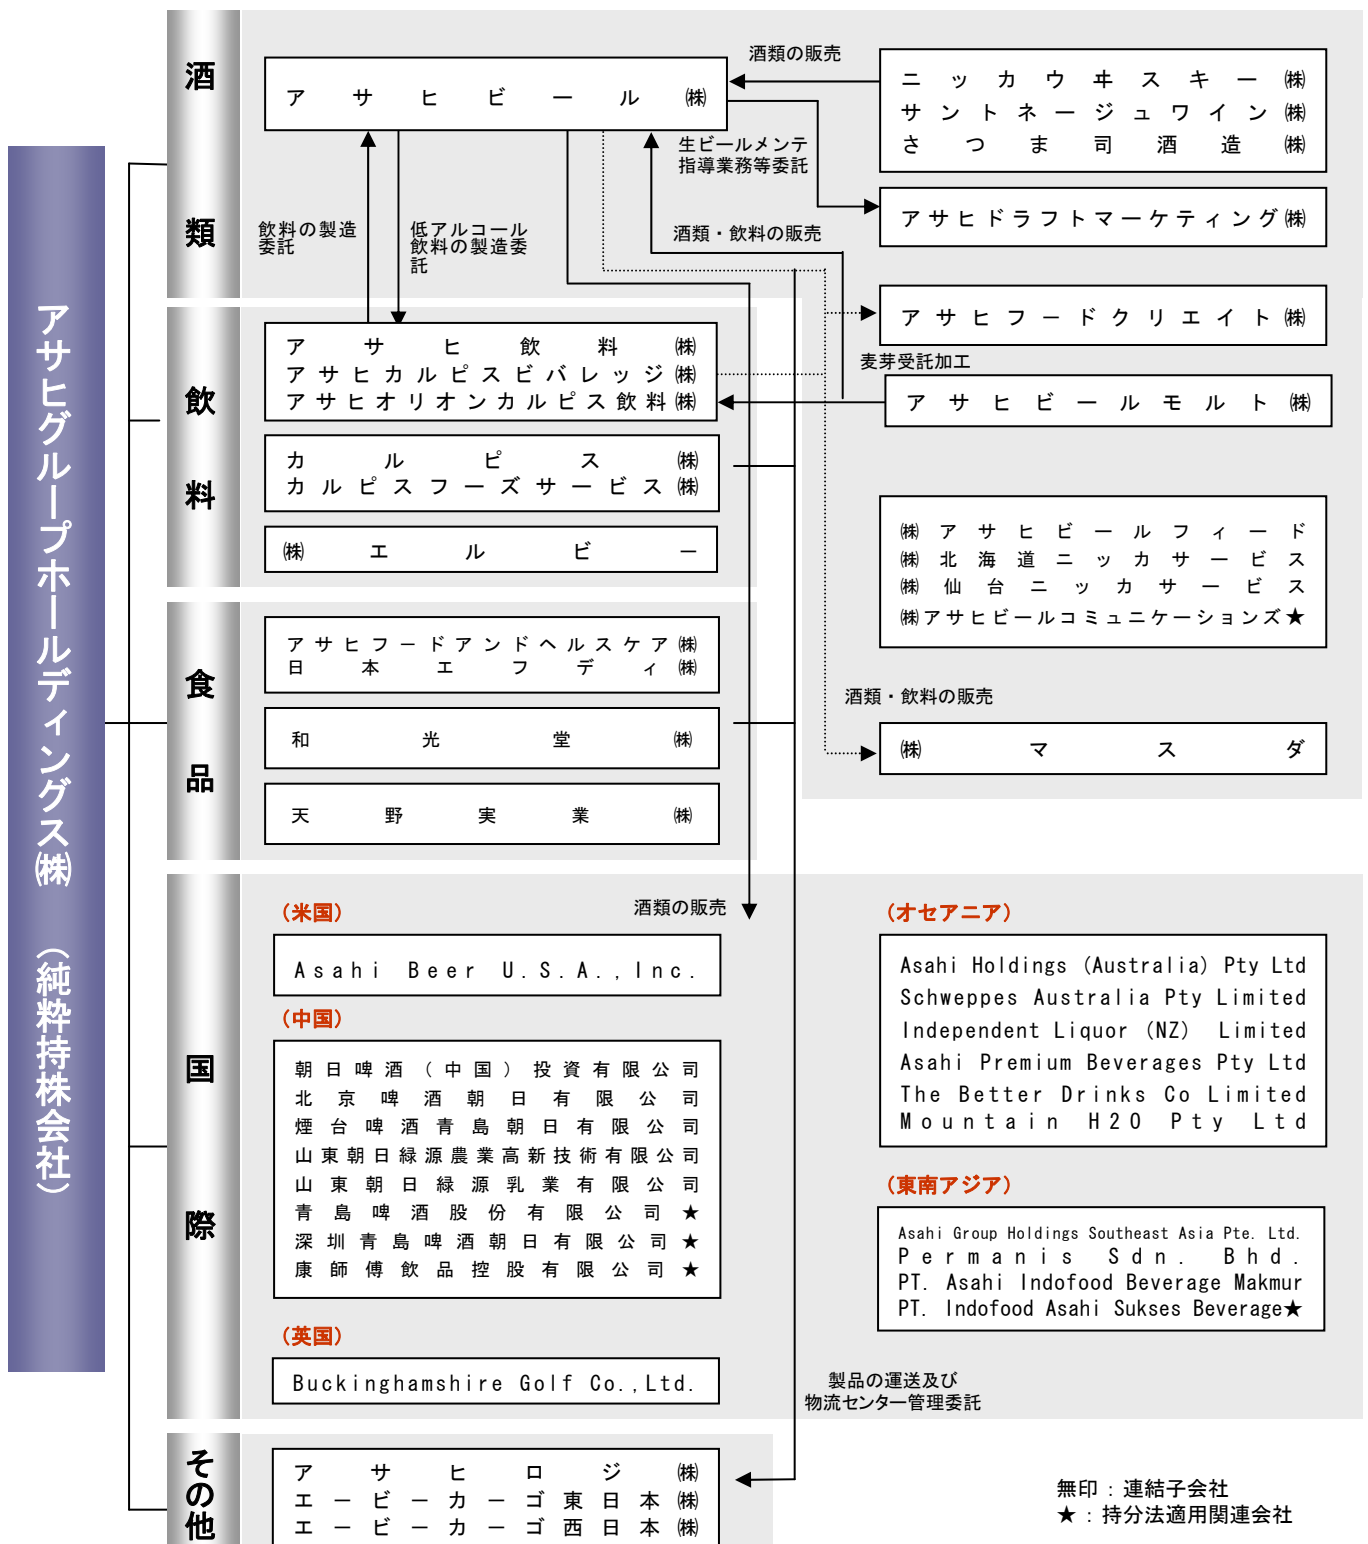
アサヒグループホールディングス㈱ （純粋持株会社）

酒類

アサヒビール㈱

酒類の販売

ニッカウヰスキー㈱
サントネージュワイン㈱
さつま司酒造㈱

生ビールメンテ指導業務等委託

アサヒドラフトマーケティング㈱

飲料の製造委託

低アルコール飲料の製造委託

酒類・飲料の販売

アサヒフードクリエイト㈱

麦芽受託加工

アサヒビールモルト㈱

飲料

アサヒ飲料㈱
アサヒカルピスビバレッジ㈱
アサヒオリオンカルピス飲料㈱

カルピス㈱
カルピスフーズサービス㈱

㈱エルビー

㈱アサヒビールフィード
㈱北海道ニッカサービス
㈱仙台ニッカサービス
㈱アサヒビールコミュニケーションズ★

食品

アサヒフードアンドヘルスケア㈱
日本エフディ㈱

和光堂㈱

天野実業㈱

酒類・飲料の販売

㈱マスダ

国際

（米国）

酒類の販売

Asahi Beer U.S.A.,Inc.

（中国）

朝日啤酒（中国）投資有限公司
北京啤酒朝日有限公司
煙台啤酒青島朝日有限公司
山東朝日緑源農業高新技術有限公司
山東朝日緑源乳業有限公司
青島啤酒股份有限公司★
深圳青島啤酒朝日有限公司★
康師傅飲品控股有限公司★

（英国）

Buckinghamshire Golf Co.,Ltd.

（オセアニア）

Asahi Holdings (Australia) Pty Ltd
Schweppes Australia Pty Limited
Independent Liquor (NZ) Limited
Asahi Premium Beverages Pty Ltd
The Better Drinks Co Limited
Mountain H2O Pty Ltd

（東南アジア）

Asahi Group Holdings Southeast Asia Pte. Ltd.
Permanis Sdn. Bhd.
PT. Asahi Indofood Beverage Makmur
PT. Indofood Asahi Sukses Beverage★

製品の運送及び物流センター管理委託

その他

アサヒロジ㈱
エービーカーゴ東日本㈱
エービーカーゴ西日本㈱

無印：連結子会社
★：持分法適用関連会社